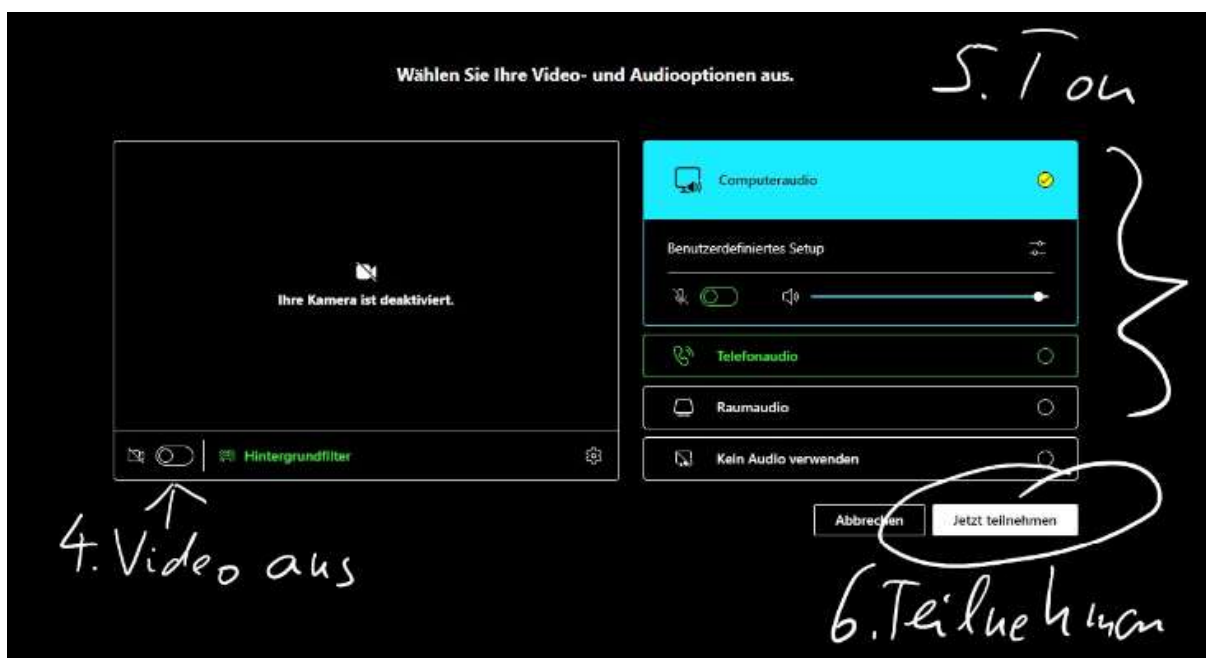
Wählen Sie Ihre Video- und Audiooptionen aus.

5. Ton

Ihre Kamera ist deaktiviert.

Hintergrundfilter

4. Video aus

Computeraudio

Benutzerdefiniertes Setup

Telefonaudio

Raumaudio

Kein Audio verwenden

Abbrechen

Jetzt teilnehmen

6. Teilnehmen